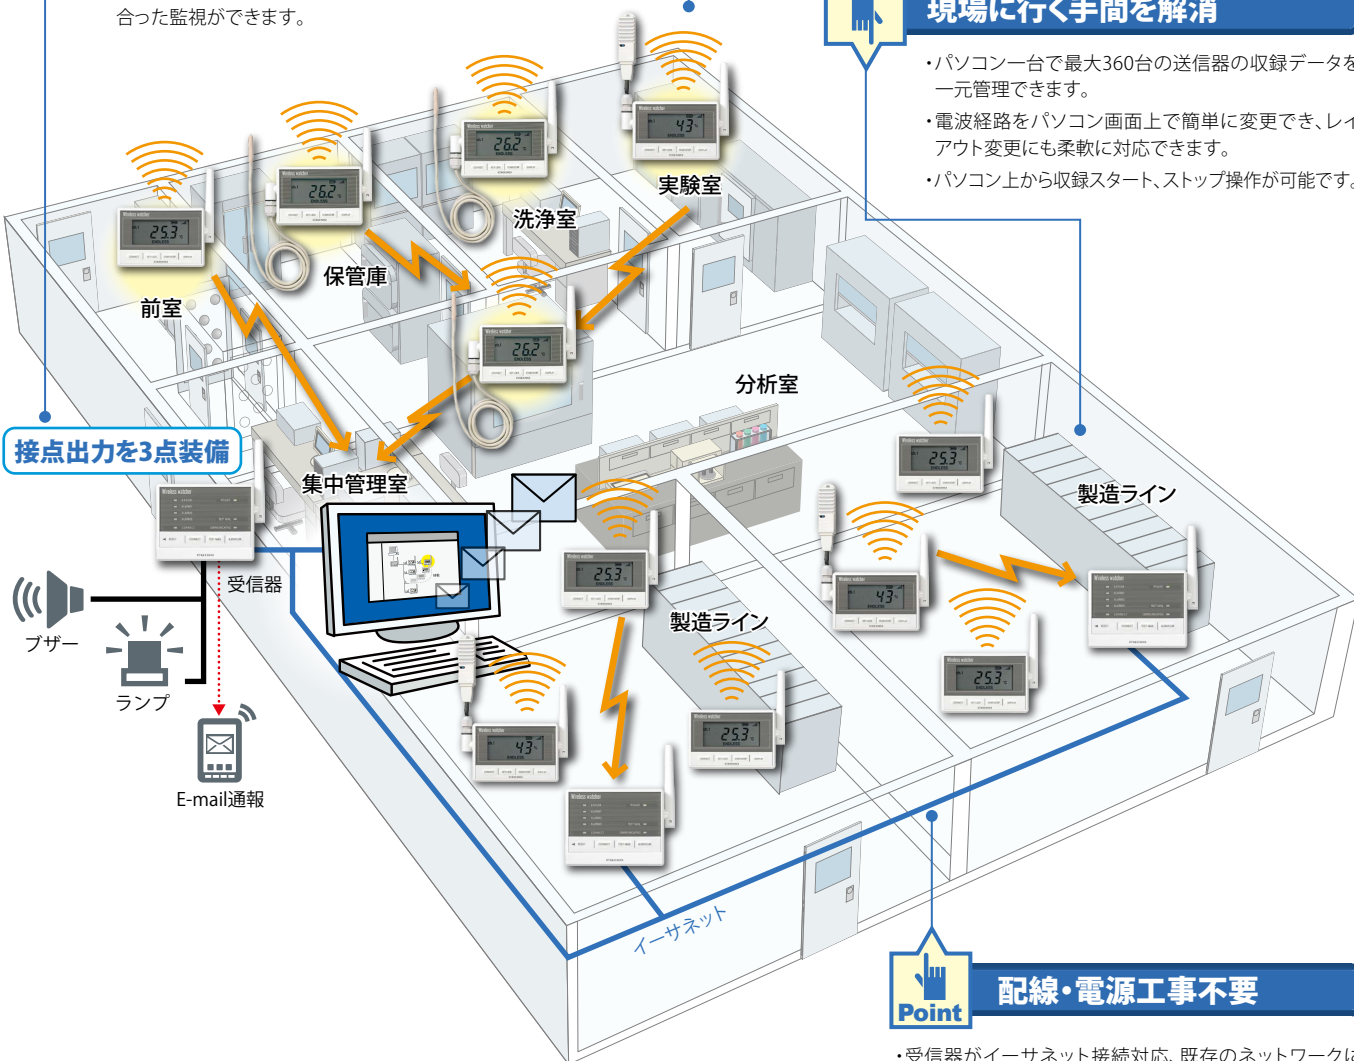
合った監視ができます。

現場に行く手間を解消

・パソコン一台で最大360台の送信器の収録データを一元管理できます。

・電波経路をパソコン画面上で簡単に変更でき、レイアウト変更にも柔軟に対応できます。

・パソコン上から収録スタート、ストップ操作が可能です。

実験室

洗浄室

保管庫

前室

分析室

接点出力を3点装備

集中管理室

製造ライン

受信器

ブザー

ランプ

製造ライン

E-mail通報

イーサネット

Point

配線・電源工事不要

・受信器がイーサネット接続対応。既存のネットワークに